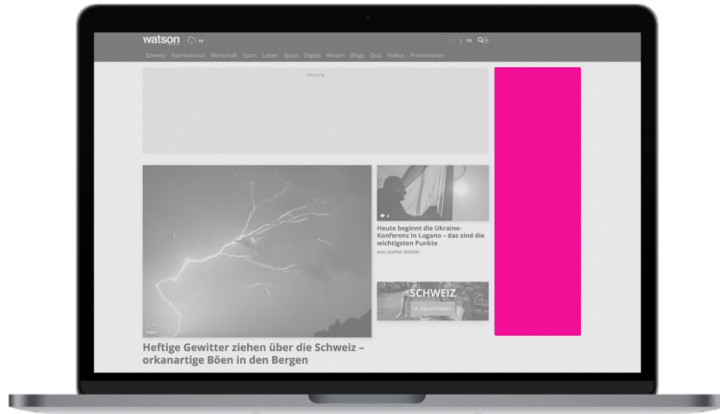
watson

Schweiz International Wirtschaft Sport Leben Spass Digital Wissen Blogs Quiz Videos Promotionen

Werbung

Heute beginnt die Ukraine-Konferenz in Lugano – das sind die wichtigsten Punkte

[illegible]

SCHWEIZ

Heftige Gewitter ziehen über die Schweiz – orkanartige Böen in den Bergen